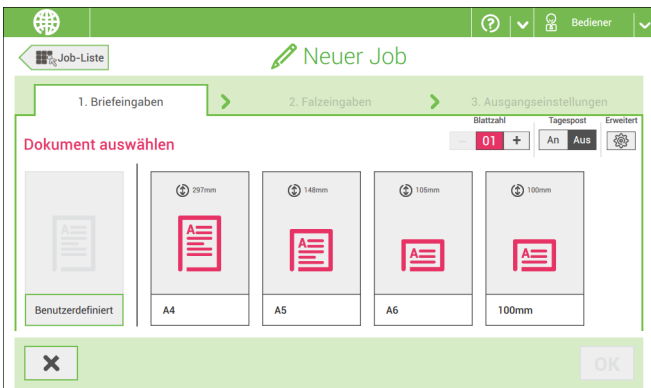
Bediener

Job-Liste

Neuer Job

1. Briefeingaben

2. Falzeingaben

3. Ausgangseinstellungen

Dokument auswählen

Blattzahl

– 01 +

Tagespost

An Aus

Erweitert

297mm

148mm

105mm

100mm

Benutzerdefiniert

A4

A5

A6

100mm

OK